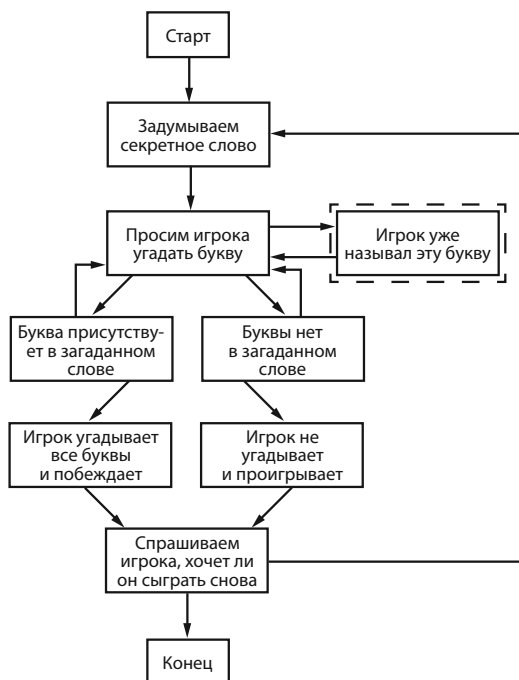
Старт

Задумываем секретное слово

Просим игрока угадать букву

Игрок уже называл эту букву

Буква присутствует в загаданном слове

Буквы нет в загаданном слове

Игрок угадывает все буквы и побеждает

Игрок не угадывает и проигрывает

Спрашиваем игрока, хочет ли он сыграть снова

Конец